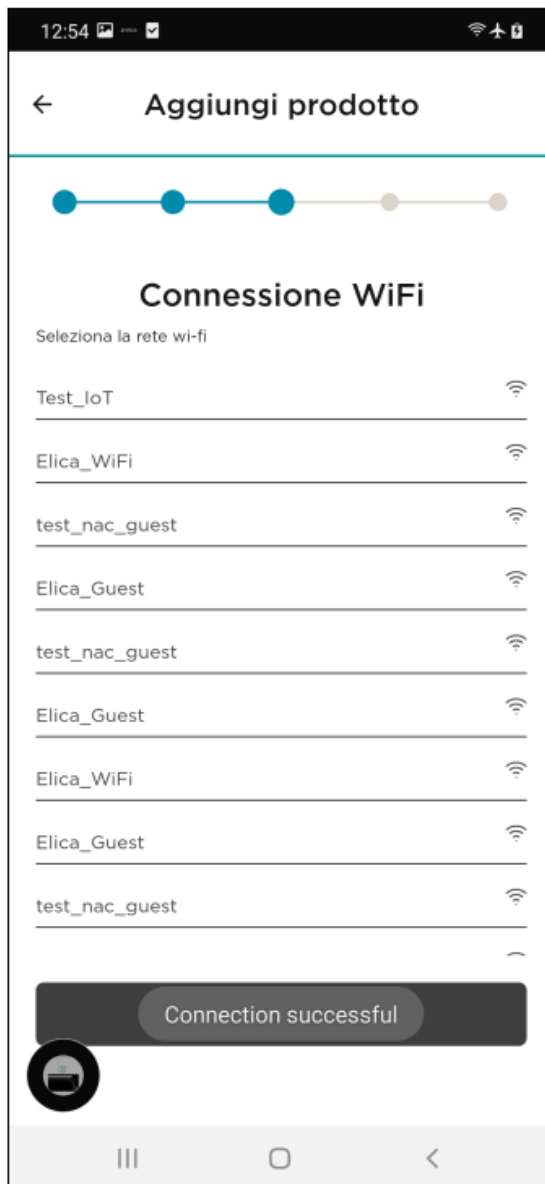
12:54

Aggiungi prodotto

Connessione WiFi

Seleziona la rete wi-fi

Test_IoT

Elica_WiFi

test_nac_guest

Elica_Guest

test_nac_guest

Elica_Guest

Elica_WiFi

Elica_Guest

test_nac_guest

Connection successful